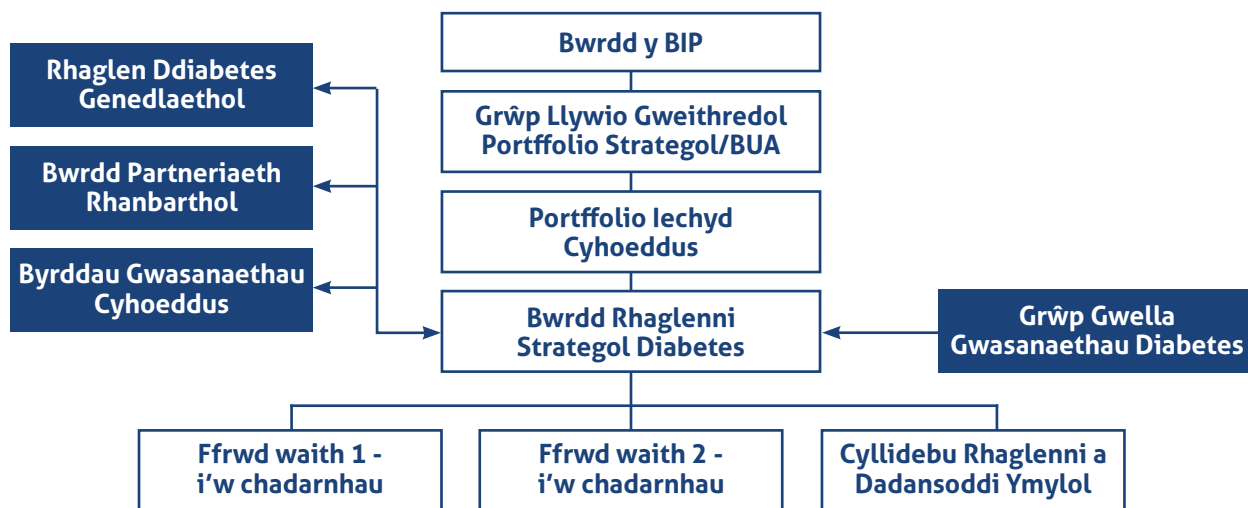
Bwrdd y BIP

Grŵp Llywio Gweithredol Portffolio Strategol/BUA

Portffolio Iechyd Cyhoeddus

Bwrdd Rhaglenni Strategol Diabetes

Rhaglen Ddiabetes Genedlaethol

Bwrdd Partneriaeth Rhanbarthol

Byrddau Gwasanaethau Cyhoeddus

Grŵp Gwella Gwasanaethau Diabetes

Ffrwd waith 1 - i'w chadarnhau

Ffrwd waith 2 - i'w chadarnhau

Cyllidebu Rhaglenni a Dadansoddi Ymylol